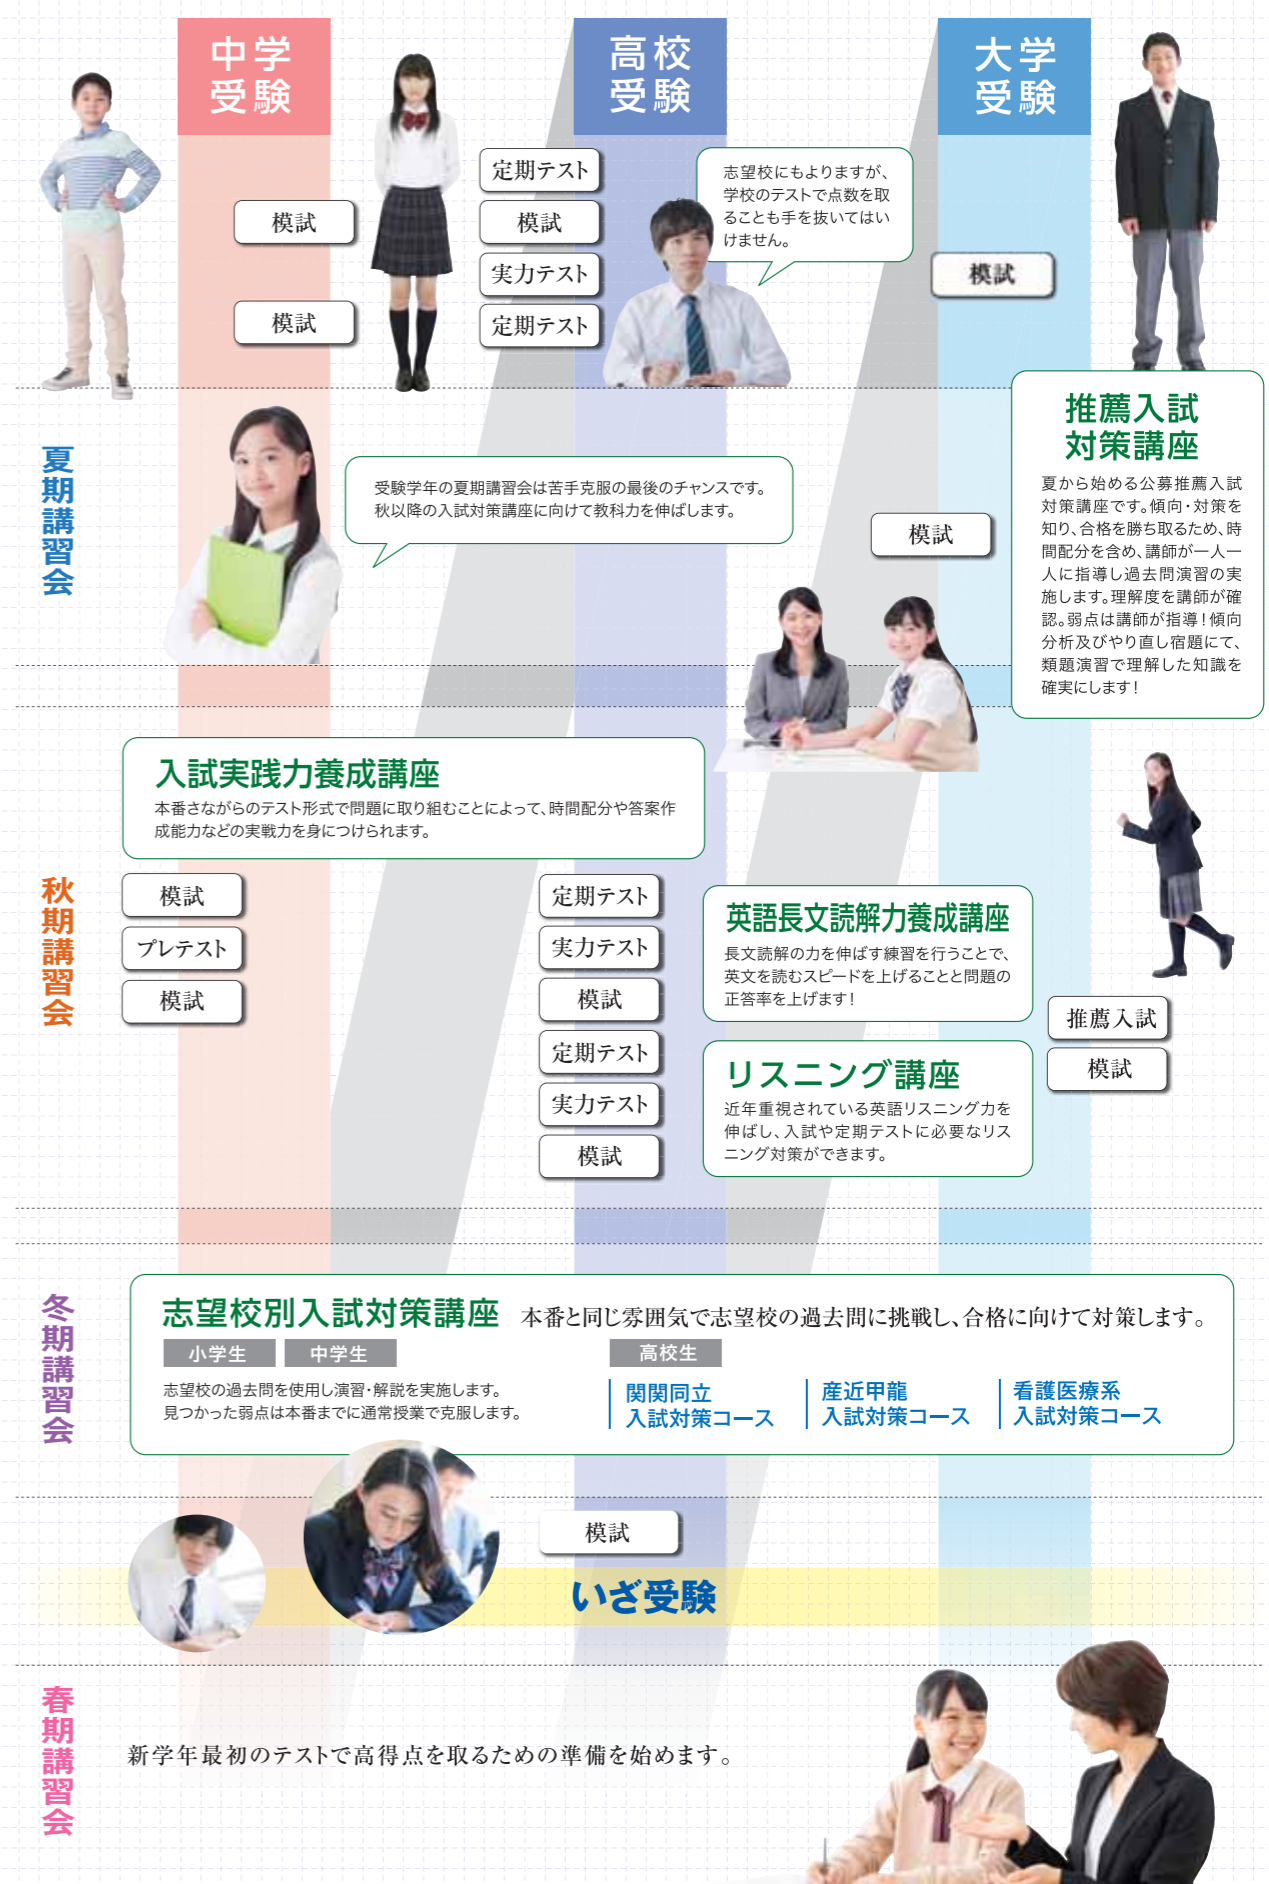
中学受験

高校受験

大学受験

模試

模試

定期テスト

模試

実力テスト

定期テスト

志望校にもよりますが、学校のテストで点数を取ることも手を抜いてはいけません。

模試

夏期講習会

受験学年の夏期講習会は苦手克服の最後のチャンスです。秋以降の入試対策講座に向けて教科力を伸ばします。

推薦入試対策講座

夏から始める公募推薦入試対策講座です。傾向・対策を知り、合格を勝ち取るため、時間配分を含め、講師が一人一人に指導し過去問演習の実施します。理解度を講師が確認。弱点は講師が指導！傾向分析及びやり直し宿題にて、類題演習で理解した知識を確実にします！

模試

入試実践力養成講座

本番さながらのテスト形式で問題に取り組むことによって、時間配分や答案作成能力などの実戦力を身につけられます。

秋期講習会

模試

プレテスト

模試

定期テスト

実力テスト

模試

定期テスト

実力テスト

模試

英語長文読解力養成講座

長文読解の力を伸ばす練習を行うことで、英文を読むスピードを上げることと問題の正答率を上げます！

リスニング講座

近年重視されている英語リスニング力を伸ばし、入試や定期テストに必要なリスニング対策ができます。

推薦入試

模試

冬期講習会

志望校別入試対策講座 本番と同じ雰囲気で志望校の過去問に挑戦し、合格に向けて対策します。

小学生 中学生

志望校の過去問を使用し演習・解説を実施します。
見つかった弱点は本番までに通常授業で克服します。

高校生

関関同立
入試対策コース

産近甲龍
入試対策コース

看護医療系
入試対策コース

模試

いざ受験

春期講習会

新学年最初のテストで高得点を取るための準備を始めます。